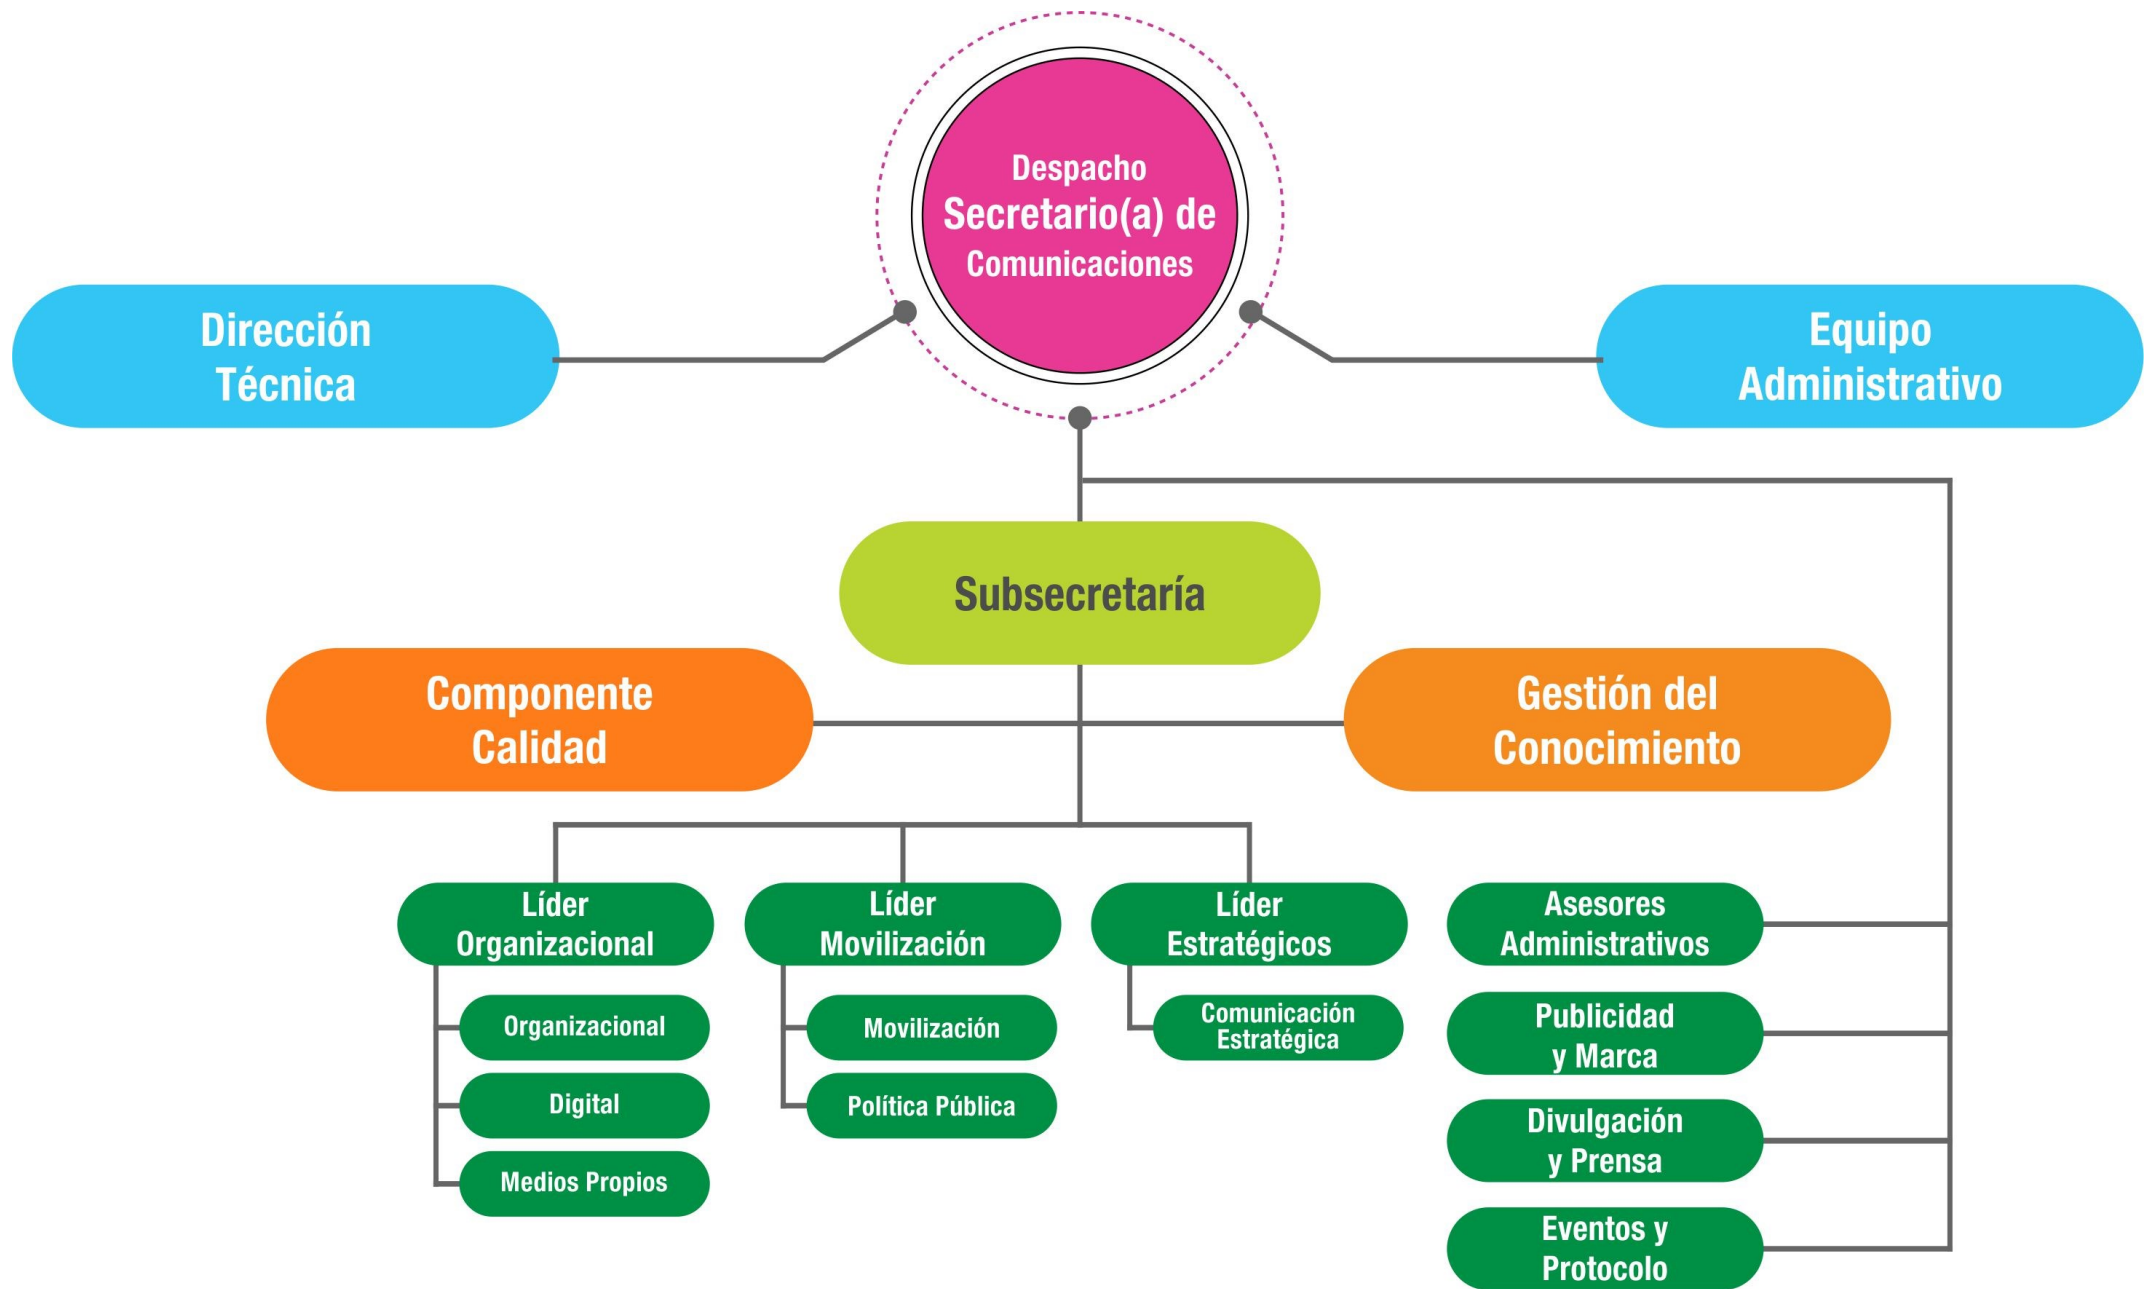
Despacho
Secretario(a) de
Comunicaciones

Dirección Técnica

Equipo Administrativo

Subsecretaría

Componente Calidad

Gestión del Conocimiento

Líder Organizacional

Organizacional

Digital

Medios Propios

Líder Movilización

Movilización

Política Pública

Líder Estratégicos

Comunicación Estratégica

Asesores Administrativos

Publicidad y Marca

Divulgación y Prensa

Eventos y Protocolo